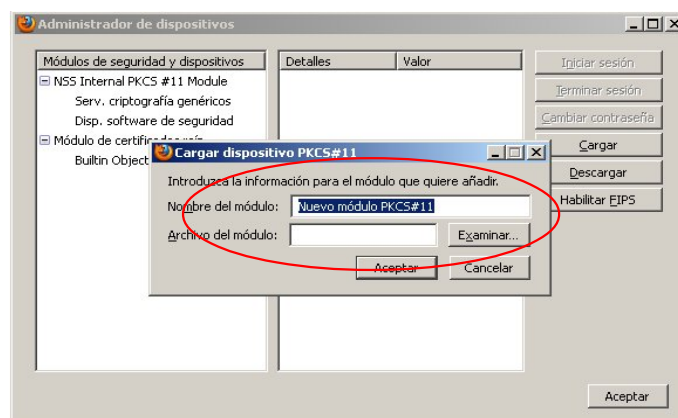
Administrador de dispositivos

Módulos de seguridad y dispositivos

NSS Internal PKCS #11 Module

Serv. criptografía genéricos

Disp. software de seguridad

Módulo de certificados raíz

Builtin Object

Detalles

Valor

Iniciar sesión

Terminar sesión

Cambiar contraseña

Cargar

Descargar

Habilitar FIPS

Cargar dispositivo PKCS#11

Introduzca la información para el módulo que quiere añadir.

Nombre del módulo:

Nuevo módulo PKCS#11

Archivo del módulo:

Examinar...

Aceptar

Cancelar

Aceptar